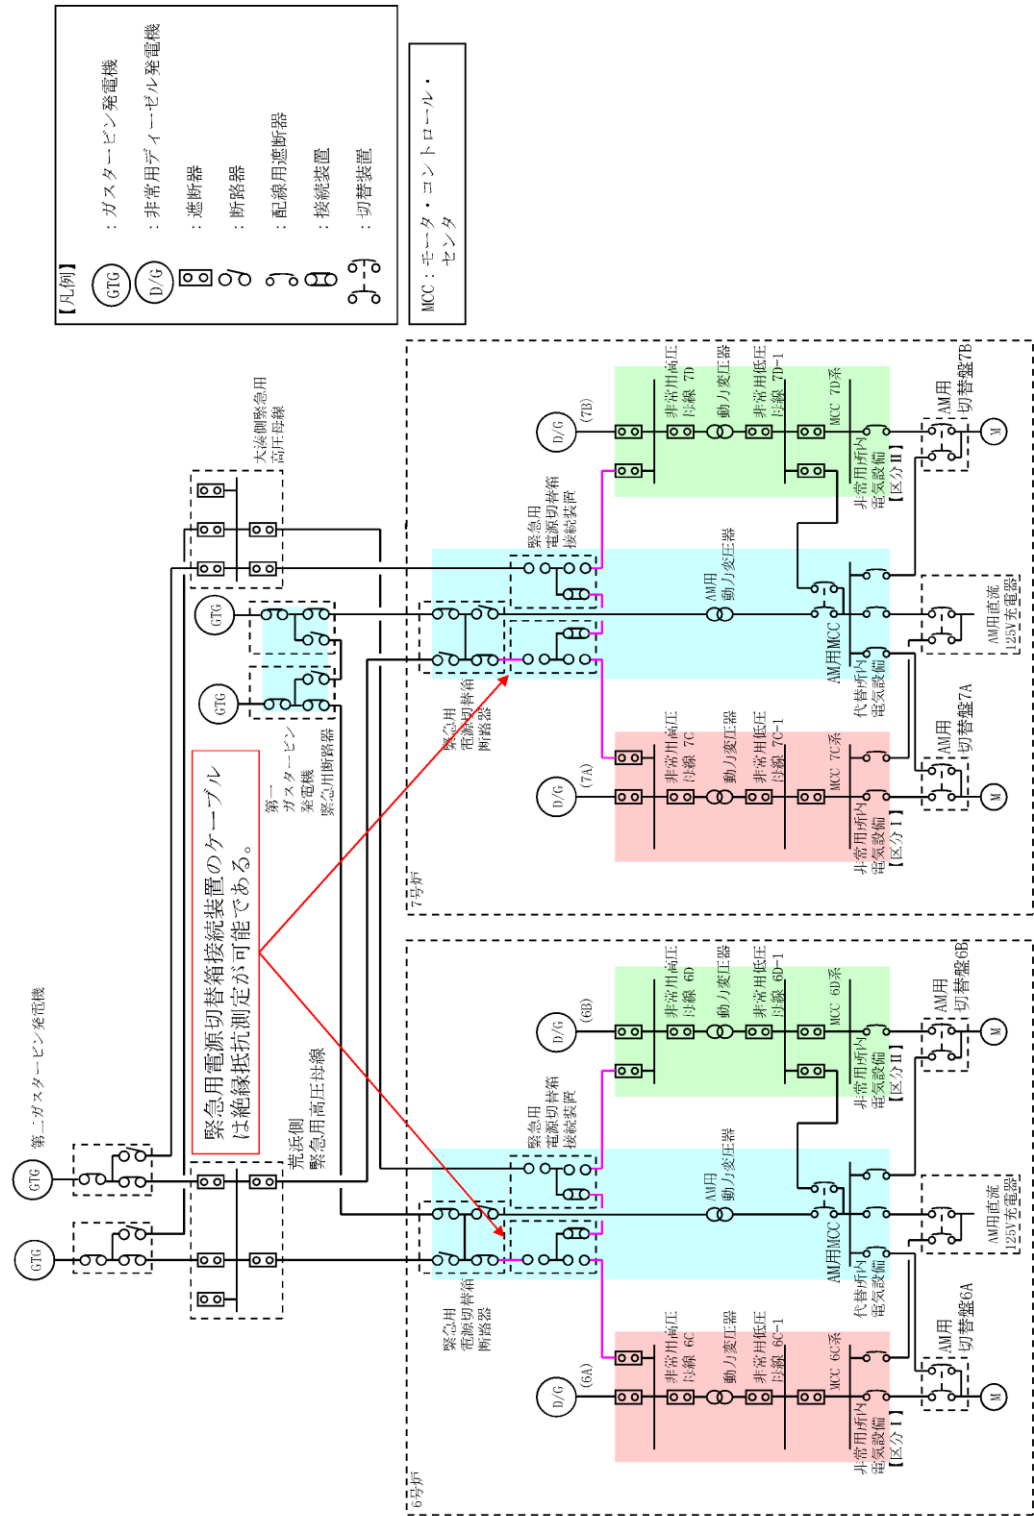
【凡例】
GTG ：ガスタービン発電機
D/G ：非常用ディーゼル発電機
：遮断器
：断路器
：配線用遮断器
：接続装置
：切替装置

MCC：モータ・コントロール・センタ

第二ガスタービン発電機
GTG
GTG

荒浜側
緊急用高圧母線

大湊側緊急用
高圧母線

GTG
GTG
第一
ガスタービン
発電機
緊急用断路器

緊急用電源切替箱接続装置のケーブルは絶縁抵抗測定が可能である。

7号炉
緊急用
電源切替箱
接続装置
緊急用
電源切替箱
断路器
AM用
動力変圧器
AM用MCC
代替所内
電気設備
AM用直流
125V充電器
D/G
(7B)
非常用高圧
母線 7D
動力変圧器
非常用低圧
母線 7D-1
MCC 7D系
非常用所内
電気設備
【区分II】
AM用
切替盤7B
M
D/G
(7A)
非常用高圧
母線 7C
動力変圧器
非常用低圧
母線 7C-1
MCC 7C系
非常用所内
電気設備
【区分I】
AM用
切替盤7A
M

6号炉
緊急用
電源切替箱
接続装置
緊急用
電源切替箱
断路器
AM用
動力変圧器
AM用MCC
代替所内
電気設備
AM用直流
125V充電器
D/G
(6B)
非常用高圧
母線 6D
動力変圧器
非常用低圧
母線 6D-1
MCC 6D系
非常用所内
電気設備
【区分II】
AM用
切替盤6B
M
D/G
(6A)
非常用高圧
母線 6C
動力変圧器
非常用低圧
母線 6C-1
MCC 6C系
非常用所内
電気設備
【区分I】
AM用
切替盤6A
M